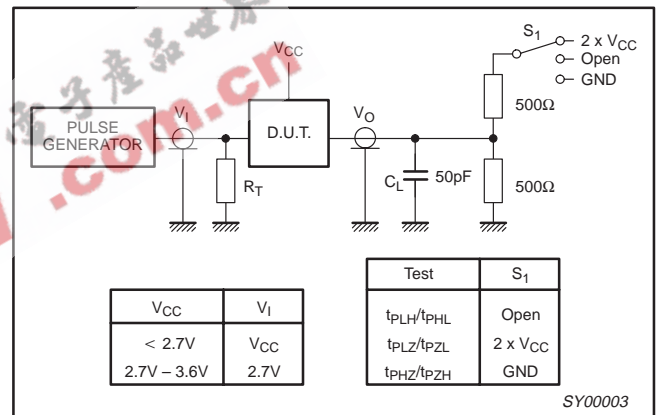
子产品世界
.com.cn

$V_{CC}$

$S_1$
2 x $V_{CC}$
Open
GND

PULSE GENERATOR
$V_I$
D.U.T.
$V_O$
$R_T$
$C_L$
50pF
500Ω
500Ω

| $V_{CC}$ | $V_I$ |
|---|---|
| < 2.7V | $V_{CC}$ |
| 2.7V – 3.6V | 2.7V |

| Test | $S_1$ |
|---|---|
| $t_{PLH}/t_{PHL}$<br>$t_{PLZ}/t_{PZL}$<br>$t_{PHZ}/t_{PZH}$ | Open<br>2 x $V_{CC}$<br>GND |

SY00003